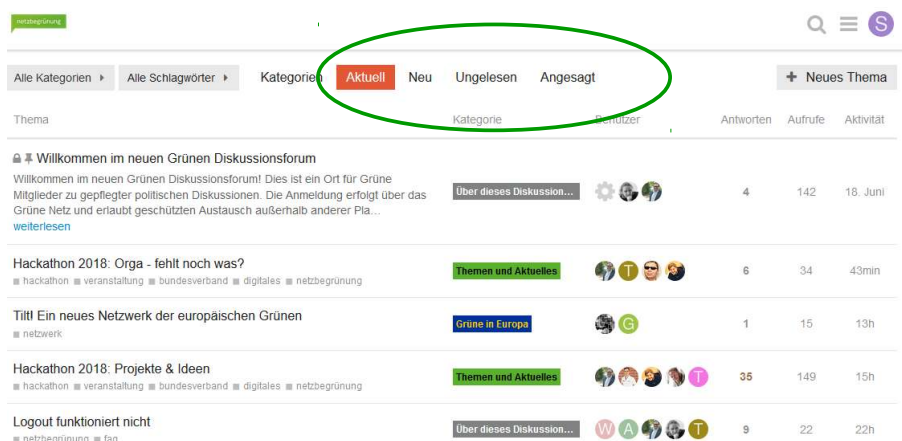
netzbegrünung

S

Alle Kategorien ▸ Alle Schlagwörter ▸ Kategorien Aktuell Neu Ungelesen Angesagt

+ Neues Thema

| Thema | Kategorie | Benutzer | Antworten | Aufrufe | Aktivität |
|---|---|---|---|---|---|
| Willkommen im neuen Grünen Diskussionsforum<br>Willkommen im neuen Grünen Diskussionsforum! Dies ist ein Ort für Grüne Mitglieder zu gepflegter politischen Diskussionen. Die Anmeldung erfolgt über das Grüne Netz und erlaubt geschützten Austausch außerhalb anderer Pla…<br>weiterlesen | Über dieses Diskussion… | | 4 | 142 | 18. Juni |
| Hackathon 2018: Orga - fehlt noch was?<br>hackathon veranstaltung bundesverband digitales netzbegrünung | Themen und Aktuelles | T | 6 | 34 | 43min |
| Tilt! Ein neues Netzwerk der europäischen Grünen<br>netzwerk | Grüne in Europa | G | 1 | 15 | 13h |
| Hackathon 2018: Projekte & Ideen<br>hackathon veranstaltung bundesverband digitales netzbegrünung | Themen und Aktuelles | T | 35 | 149 | 15h |
| Logout funktioniert nicht<br>netzbegrünung faq | Über dieses Diskussion… | W A T | 9 | 22 | 22h |